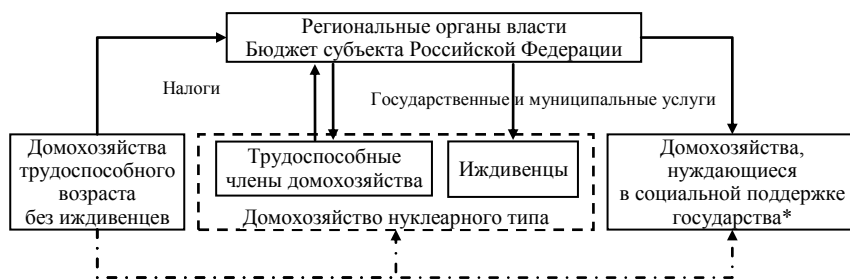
Региональные органы власти
Бюджет субъекта Российской Федерации

Налоги

Государственные и муниципальные услуги

Домохозяйства трудоспособного возраста без иждивенцев

Трудоспособные члены домохозяйства

Иждивенцы

Домохозяйство нуклеарного типа

Домохозяйства, нуждающиеся в социальной поддержке государства*